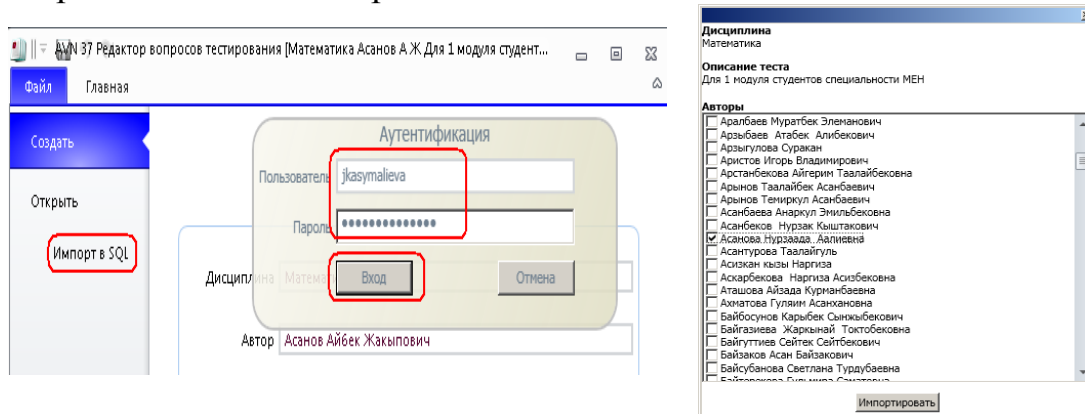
AVN 37 Редактор вопросов тестирования [Математика Асанов А Ж Для 1 модуля студент...

Файл
Главная

Создать
Открыть
Импорт в SQL

Аутентификация
Пользователь jkasymalieva
Пароль ••••••••••••••
Вход
Отмена

Дисциплина Математ
Автор Асанов Айбек Жакыпович

Дисциплина
Математика

Описание теста
Для 1 модуля студентов специальности МЕН

Авторы
Аралбаев Муратбек Элеманович
Арзыбаев Атабек Алибекович
Арзыгулова Суракан
Аристов Игорь Владимирович
Арстанбекова Айгерим Таалайбековна
Арынов Таалайбек Асанбаевич
Арынов Темиркул Асанбаевич
Асанбаева Анаркул Эмильбековна
Асанбеков Нурзак Кыштакович
Асанова Нурзаада Алиевна
Асантурова Таалайгуль
Асизкан кызы Наргиза
Аскарбекова Наргиза Асизбековна
Аташова Айзада Курманбаевна
Ахматова Гуляим Асанхановна
Байбосунов Карыбек Сынжыбекович
Байгазиева Жаркынай Токтобековна
Байгуттиев Сейтек Сейтбекович
Байзаков Асан Байзакович
Байсубанова Светлана Турдубаевна
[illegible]

Импортировать